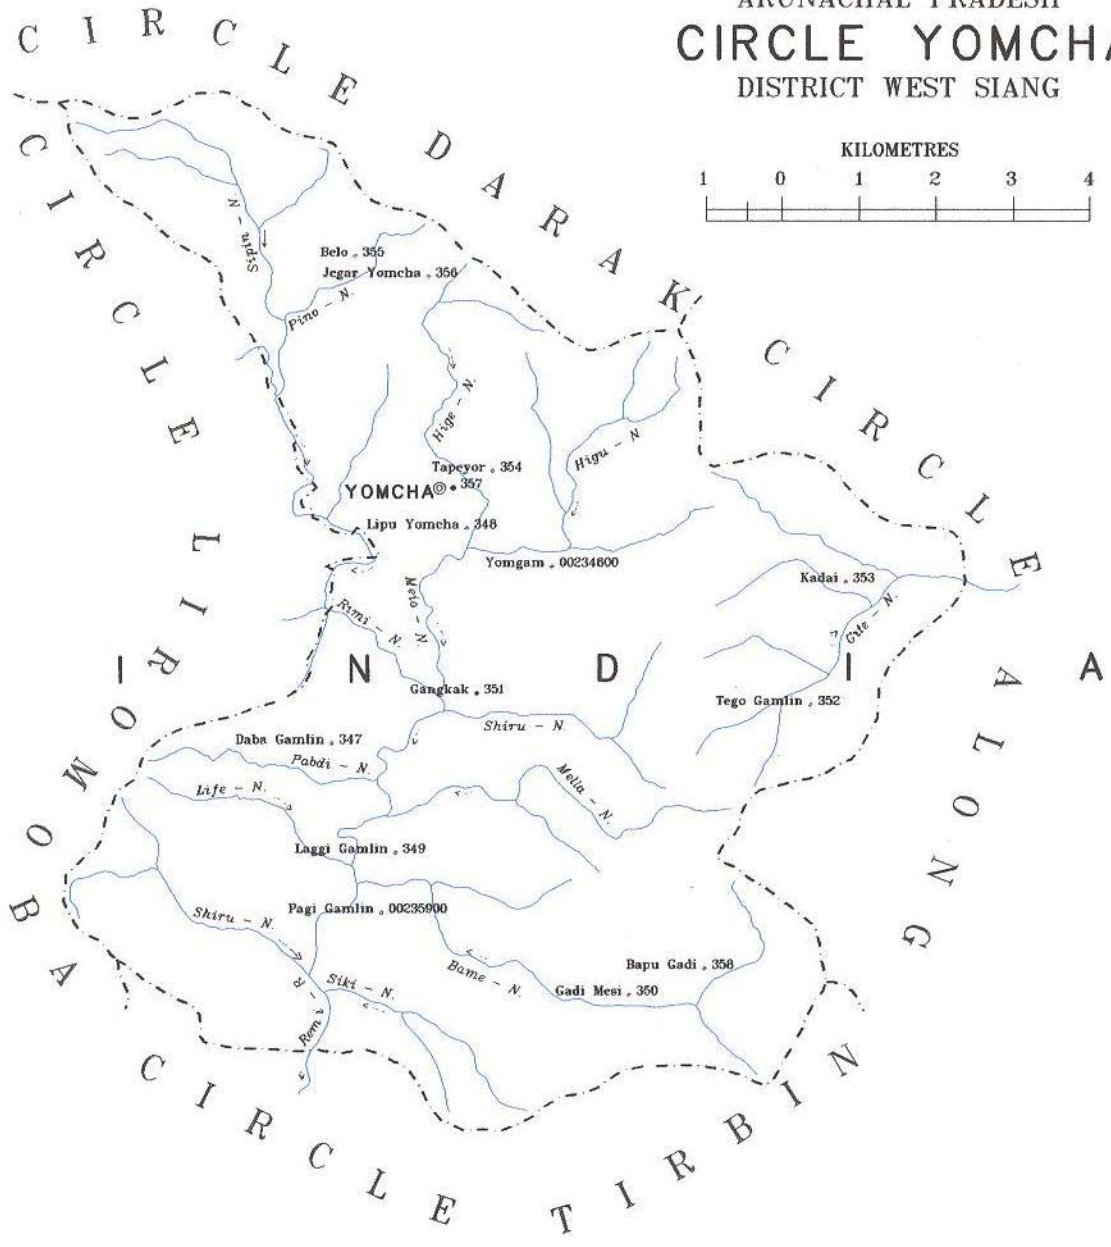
ARUNACHAL PRADESH
CIRCLE YOMCHA
DISTRICT WEST SIANG

KILOMETRES
1 0 1 2 3 4

CIRCLE DARAK
CIRCLE ALONG
CIRCLE TIRBIN
CIRCLE LIROMOBA
INDIA

Sipu - N.
Belo . 355
Jegar Yomcha . 356
Pino - N.
Hige - N.
Higu - N
Tapeyor . 354
YOMCHA 357
Lipu Yomcha . 348
Yomgam . 00234600
Meio - N.
Rimi - N.
Kadai . 353
Gite - N.
Gangkak . 351
Tego Gamlin . 352
Shiru - N.
Daba Gamlin . 347
Pabdi - N.
Life - N.
Melia - N.
Laggi Gamlin . 349
Pagi Gamlin . 00235900
Shiru - N.
Siki - N.
Rem - R.
Bame - N.
Gadi Mesi . 350
Bapu Gadi . 358